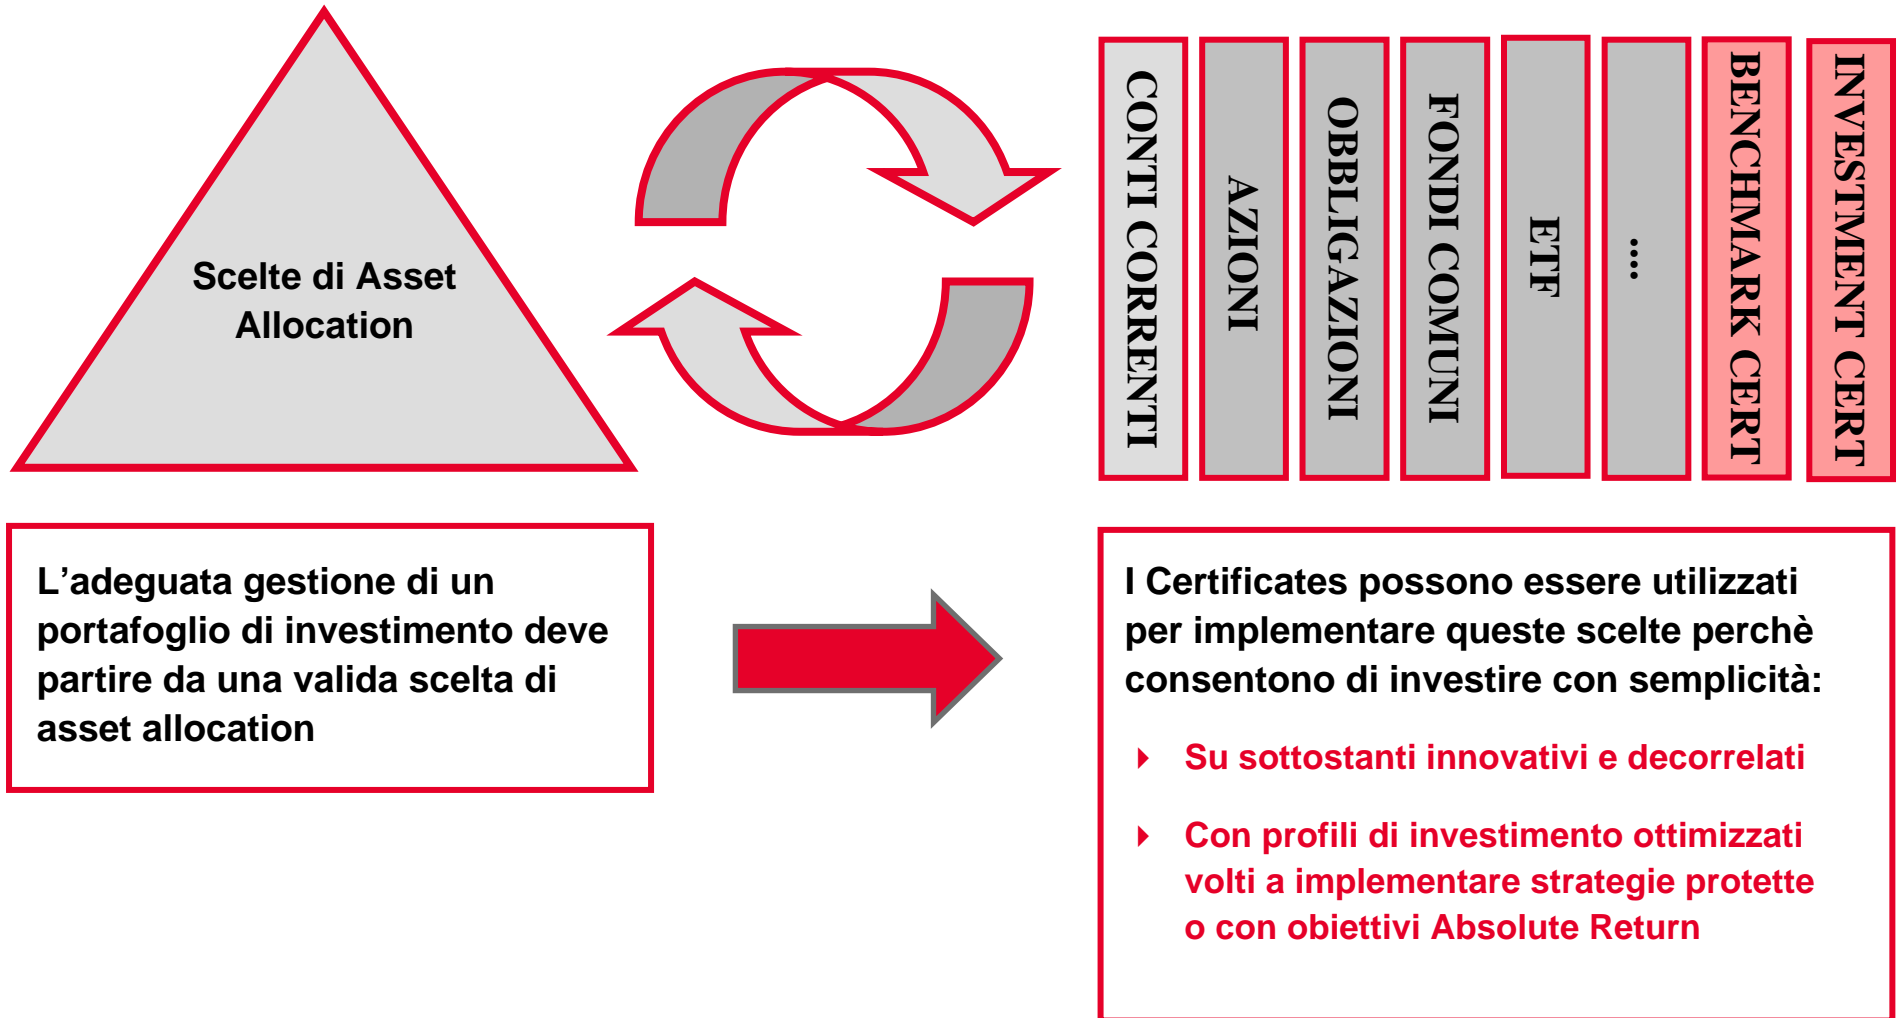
Scelte di Asset Allocation

CONTI CORRENTI

AZIONI

OBBLIGAZIONI

FONDI COMUNI

ETF

....

BENCHMARK CERT

INVESTMENT CERT

L’adeguata gestione di un portafoglio di investimento deve partire da una valida scelta di asset allocation

I Certificates possono essere utilizzati per implementare queste scelte perchè consentono di investire con semplicità:

Su sottostanti innovativi e decorrelati

Con profili di investimento ottimizzati volti a implementare strategie protette o con obiettivi Absolute Return